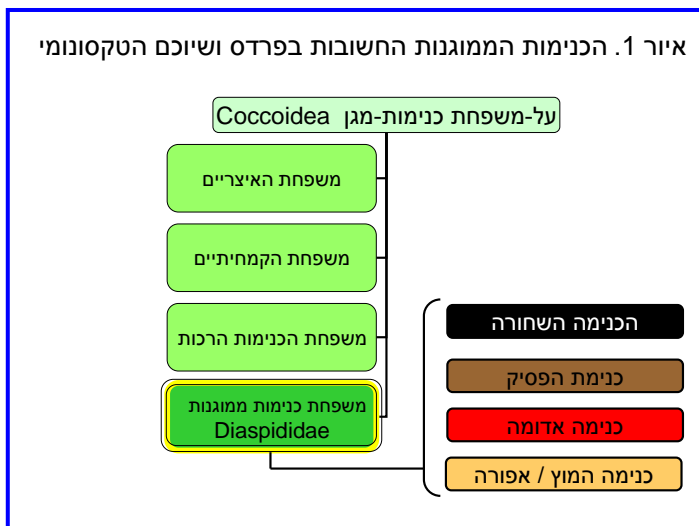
איור 1. הכנימות הממוגנות החשובות בפרדס ושיוכם הטקסונומי

על-משפחת כנימות-מגן Coccoidea

משפחת האיצריים

משפחת הקמחיתיים

משפחת הכנימות הרכות

משפחת כנימות ממוגנות Diaspididae

הכנימה השחורה

כנימת הפסיק

כנימה אדומה

כנימה המוץ / אפורה